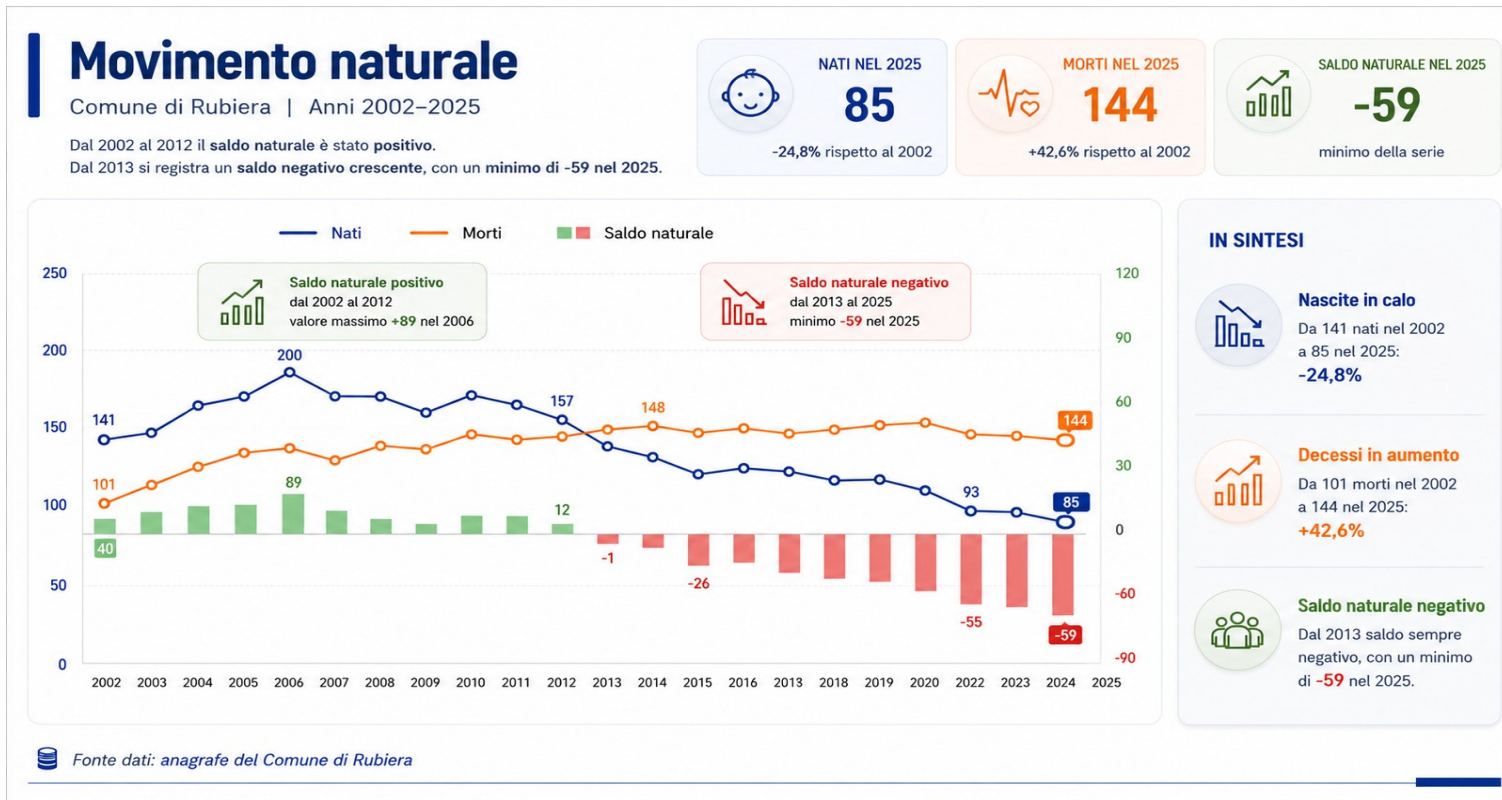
Movimento naturale

Comune di Rubiera | Anni 2002–2025

Dal 2002 al 2012 il saldo naturale è stato positivo.
Dal 2013 si registra un saldo negativo crescente, con un minimo di -59 nel 2025.

NATI NEL 2025
85
-24,8% rispetto al 2002

MORTI NEL 2025
144
+42,6% rispetto al 2002

SALDO NATURALE NEL 2025
-59
minimo della serie

Nati Morti Saldo naturale

Saldo naturale positivo
dal 2002 al 2012
valore massimo +89 nel 2006

Saldo naturale negativo
dal 2013 al 2025
minimo -59 nel 2025

250
200
150
100
50
0

120
90
60
30
0
-60
-90

141
200
157
148
144
101
93
85
89
12
40
-1
-26
-55
-59

2002 2003 2004 2005 2006 2007 2008 2009 2010 2011 2012 2013 2014 2015 2016 2013 2018 2019 2020 2022 2023 2024 2025

IN SINTESI

Nascite in calo
Da 141 nati nel 2002 a 85 nel 2025:
-24,8%

Decessi in aumento
Da 101 morti nel 2002 a 144 nel 2025:
+42,6%

Saldo naturale negativo
Dal 2013 saldo sempre negativo, con un minimo di -59 nel 2025.

Fonte dati: anagrafe del Comune di Rubiera